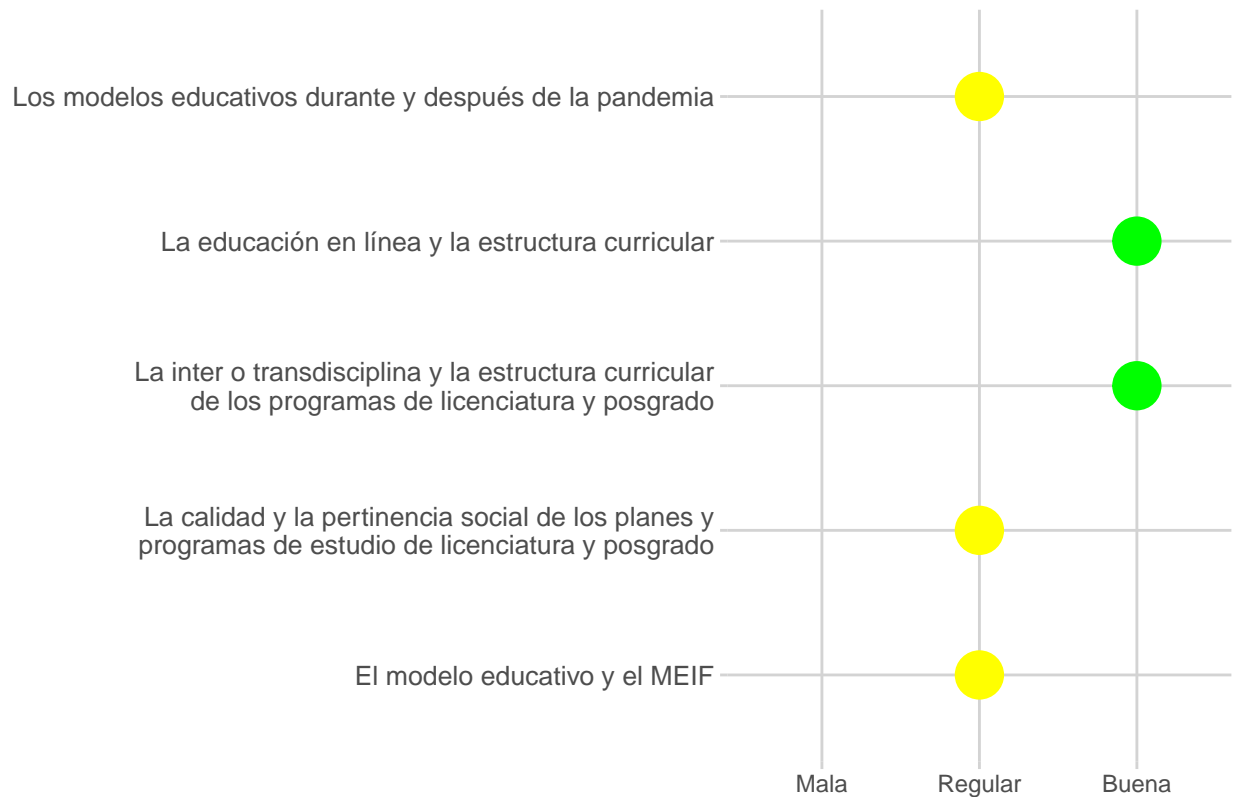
Los modelos educativos durante y después de la pandemia

La educación en línea y la estructura curricular

La inter o transdisciplina y la estructura curricular de los programas de licenciatura y posgrado

La calidad y la pertinencia social de los planes y programas de estudio de licenciatura y posgrado

El modelo educativo y el MEIF

Mala
Regular
Buena